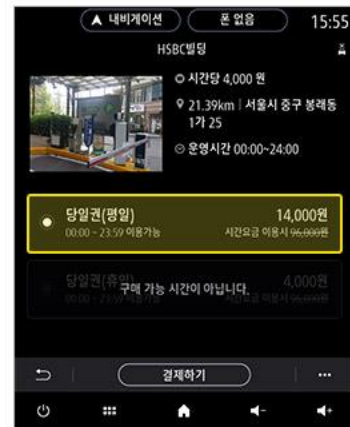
▲ 내비게이션
폰 없음
15:55

HSBC빌딩

시간당 4,000 원
21.39km | 서울시 중구 봉래동 1가 25
운영시간 00:00~24:00

당일권(평일)
14,000원
00:00 ~ 23:59 이용가능
시간요금 이용시 ~~96,000원~~

당일권(휴일)
4,000원
00:00 ~ 23:59 이용가능
구매 가능 시간이 아닙니다.

결제하기
...